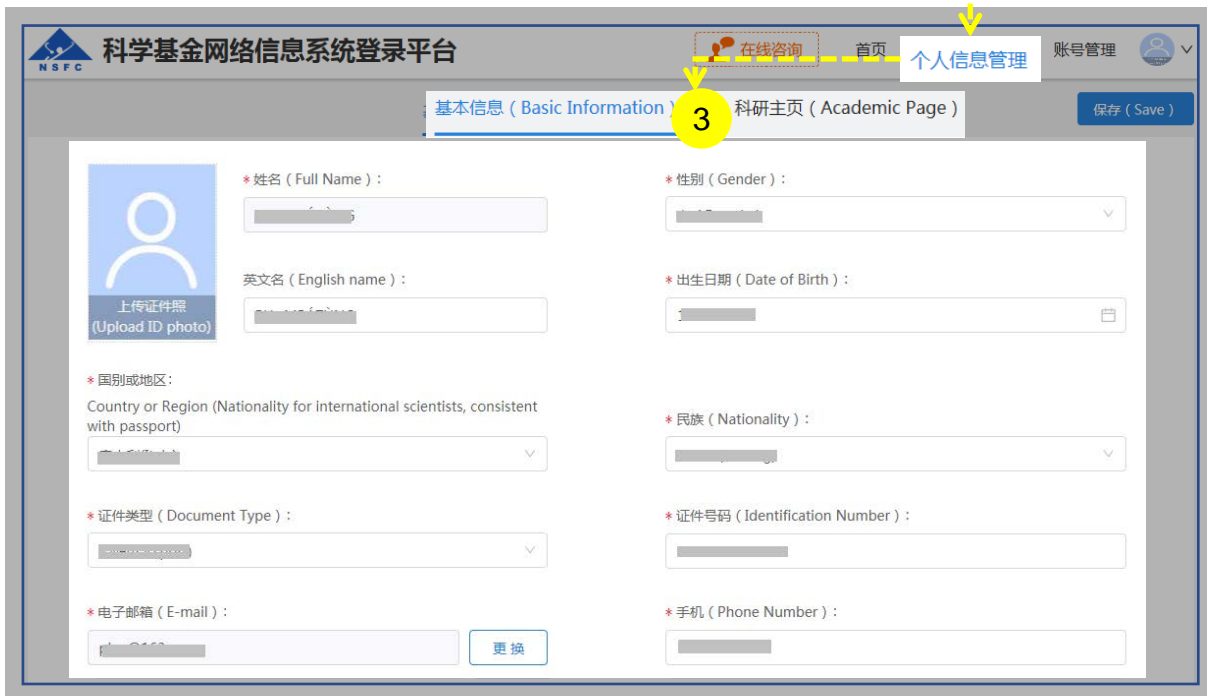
NSFC 科学基金网络信息系统登录平台

在线咨询 首页 个人信息管理 账号管理

基本信息（Basic Information） 3 科研主页（Academic Page）

保存（Save）

上传证件照 (Upload ID photo)

* 姓名（Full Name）：

* 性别（Gender）：

英文名（English name）：

* 出生日期（Date of Birth）：

* 国别或地区：
Country or Region (Nationality for international scientists, consistent with passport)

* 民族（Nationality）：

* 证件类型（Document Type）：

* 证件号码（Identification Number）：

* 电子邮箱（E-mail）：

更换

* 手机（Phone Number）：